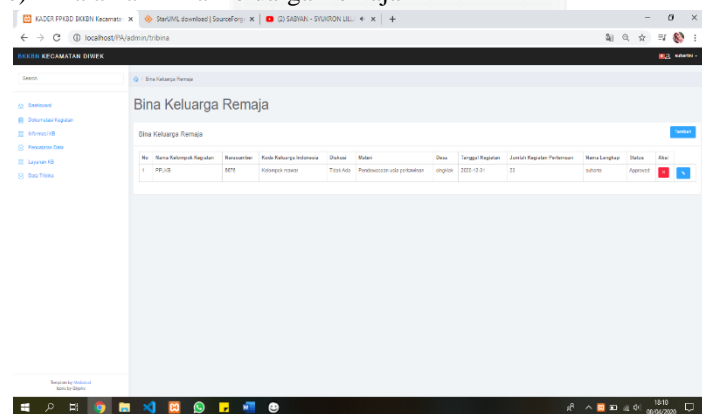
KADER PPKBD BKKBN Kecamatan ×
StarUML download | SourceForge ×
(2) SABYAN - SYUKRON LILL ×
+

localhost/PA/admin/tribina

BKKBN KECAMATAN DIWEK

Search

Dashboard
Dokumentasi Kegiatan
Informasi KB
Pencatatan Data
Layanan KB
Data Tribina

Bina Keluarga Remaja

Bina Keluarga Remaja

Bina Keluarga Remaja

Tambah

| No | Nama Kelompok Kegiatan | Narasumber | Kode Keluarga Indonesia | Diskusi | Materi | Desa | Tanggal Kegiatan | Jumlah Kegiatan Pertemuan | Nama Lengkap | Status | Aksi |
|---|---|---|---|---|---|---|---|---|---|---|---|
| 1 | PPLKB | BKTB | Kelompok mawar | Tidak Ada | Pendewasaan usia perkawinan | alngkah | 2020-12-31 | 23 | suharto | Approved | |

Template by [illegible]

18:10
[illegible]